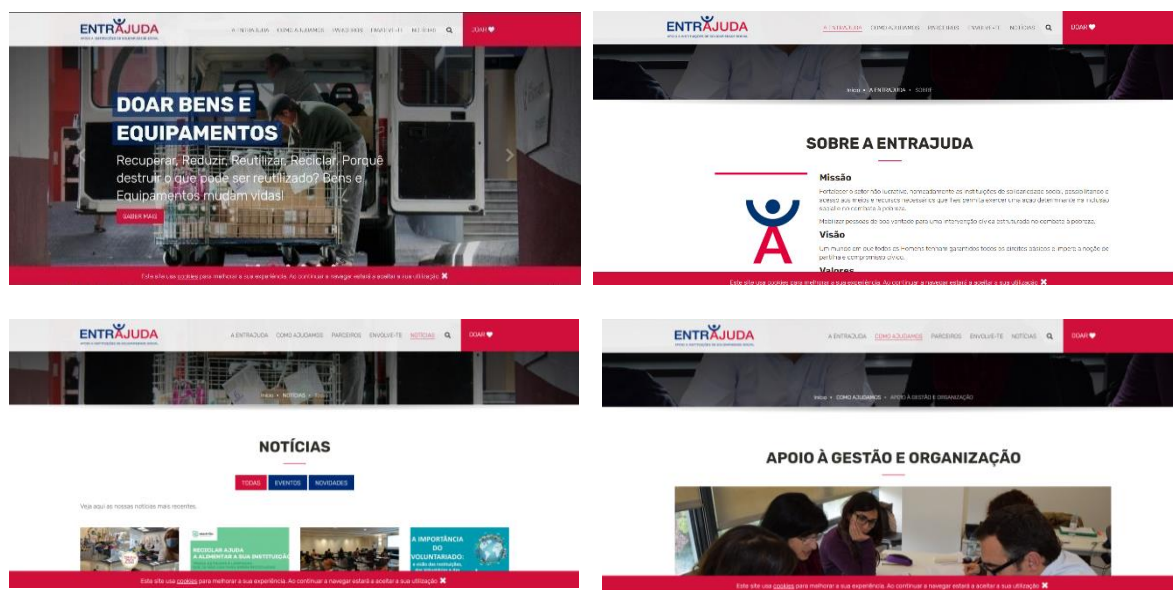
ENTRAJUDA
A ENTRAJUDA COMO AJUDAMOS PARCEIROS ENVOLVE-TE NOTÍCIAS DOAR ♥

DOAR BENS E EQUIPAMENTOS

Recuperar, Reduzir, Reutilizar, Reciclar. Porquê destruir o que pode ser reutilizado? Bens e Equipamentos mudam vidas!

SABER MAIS

Este site usa cookies para melhorar a sua experiência. Ao continuar a navegar estará a aceitar a sua utilização ✖

ENTRAJUDA
A ENTRAJUDA COMO AJUDAMOS PARCEIROS ENVOLVE-TE NOTÍCIAS DOAR ♥

Início • A ENTRAJUDA • SOBRE

SOBRE A ENTRAJUDA

Missão

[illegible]

Mobilizar pessoas de boa vontade para uma intervenção cívica estruturada no combate à pobreza.

Visão

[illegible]

Valores

Este site usa cookies para melhorar a sua experiência. Ao continuar a navegar estará a aceitar a sua utilização ✖

ENTRAJUDA
A ENTRAJUDA COMO AJUDAMOS PARCEIROS ENVOLVE-TE NOTÍCIAS DOAR ♥

Início • NOTÍCIAS • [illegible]

NOTÍCIAS

TODAS EVENTOS NOVIDADES

Veja aqui as nossas notícias mais recentes.

RECICLAR AJUDA A ALIMENTAR A SUA INSTITUIÇÃO

A IMPORTÂNCIA DO VOLUNTARIADO:

Este site usa cookies para melhorar a sua experiência. Ao continuar a navegar estará a aceitar a sua utilização ✖

ENTRAJUDA
A ENTRAJUDA COMO AJUDAMOS PARCEIROS ENVOLVE-TE NOTÍCIAS DOAR ♥

Início • COMO AJUDAMOS • APOIO À GESTÃO E ORGANIZAÇÃO

APOIO À GESTÃO E ORGANIZAÇÃO

Este site usa cookies para melhorar a sua experiência. Ao continuar a navegar estará a aceitar a sua utilização ✖